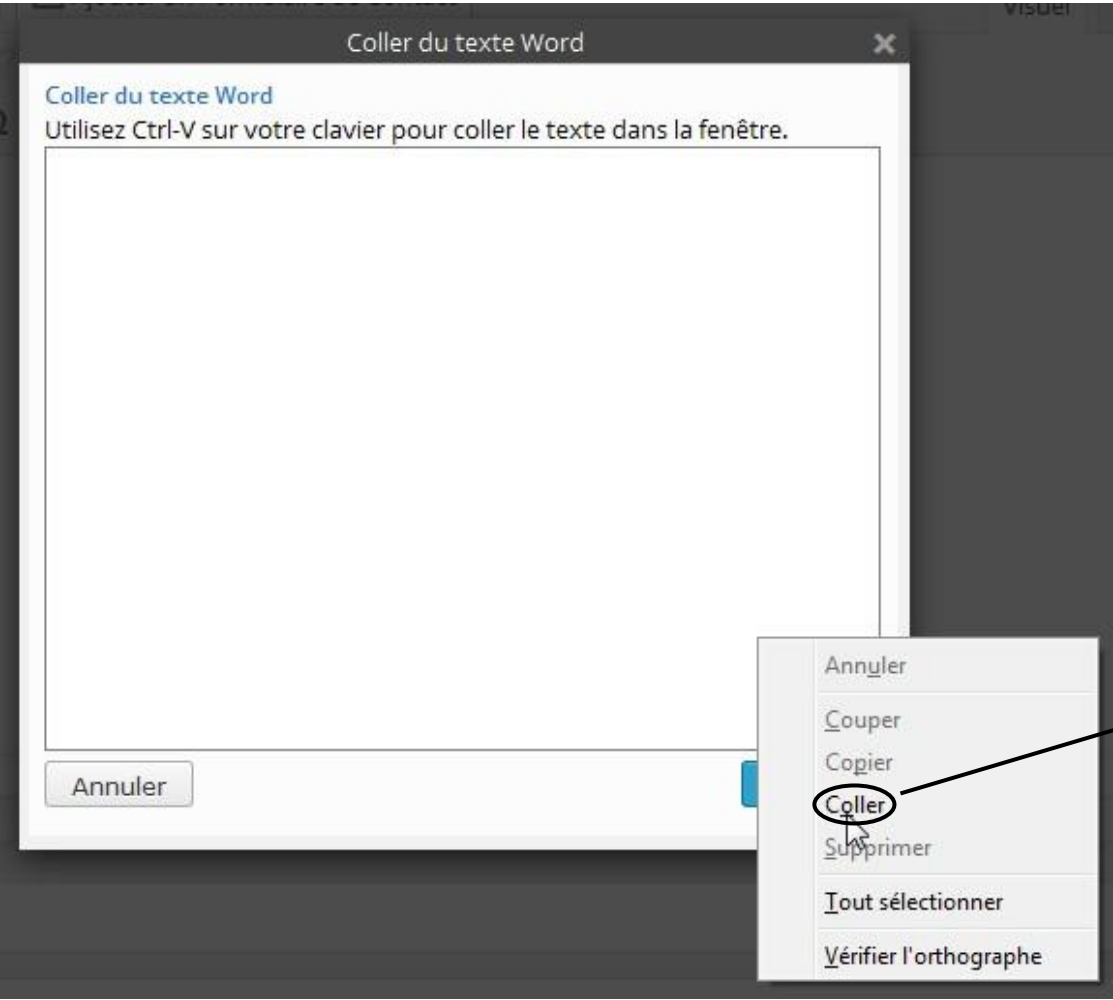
Visuel

Coller du texte Word

Coller du texte Word
Utilisez Ctrl-V sur votre clavier pour coller le texte dans la fenêtre.

Annuler

Annuler
Couper
Copier
Coller
Supprimer
Tout sélectionner
Vérifier l'orthographe